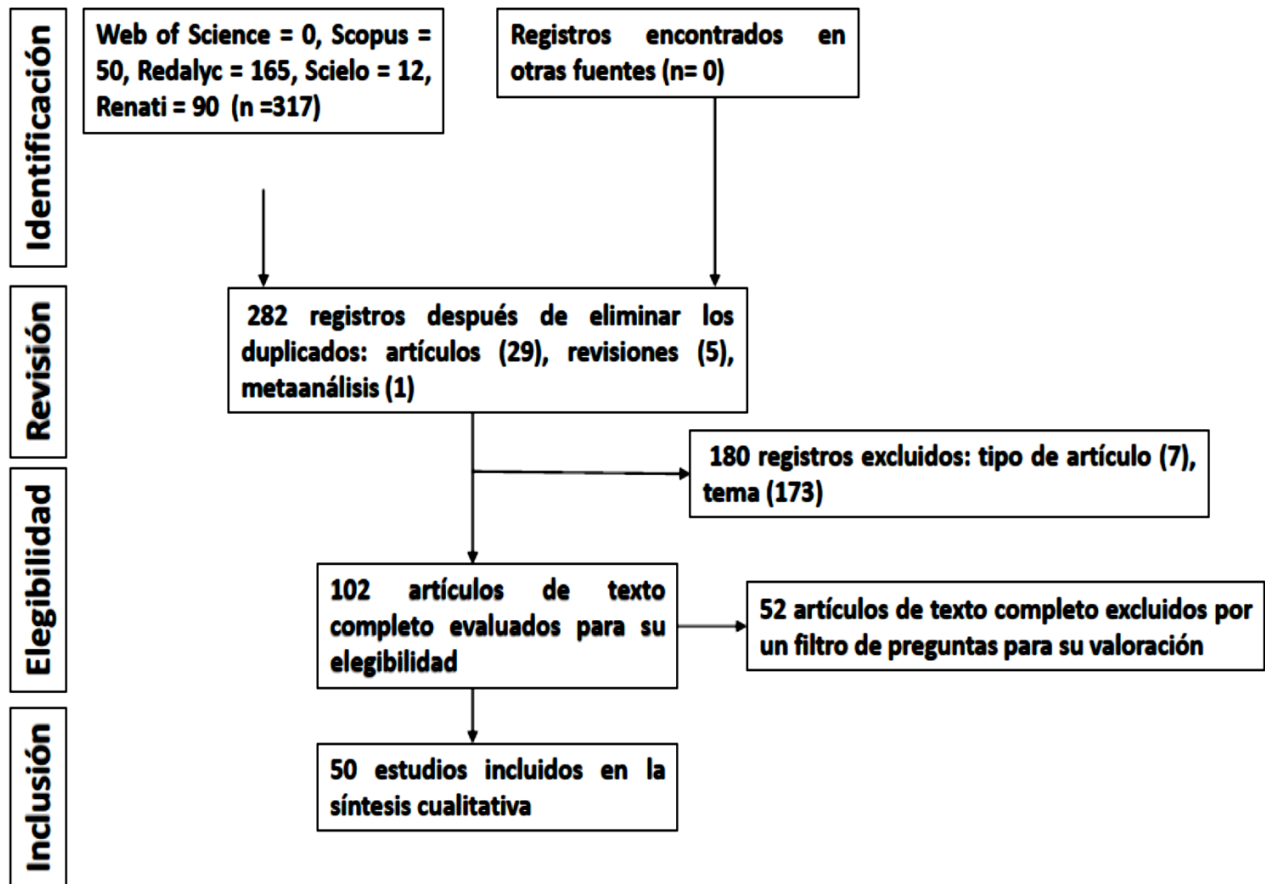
Identificación

Web of Science = 0, Scopus = 50, Redalyc = 165, Scielo = 12, Renati = 90 (n =317)

Registros encontrados en otras fuentes (n= 0)

Revisión

282 registros después de eliminar los duplicados: artículos (29), revisiones (5), metaanálisis (1)

180 registros excluidos: tipo de artículo (7), tema (173)

Elegibilidad

102 artículos de texto completo evaluados para su elegibilidad

52 artículos de texto completo excluidos por un filtro de preguntas para su valoración

Inclusión

50 estudios incluidos en la síntesis cualitativa